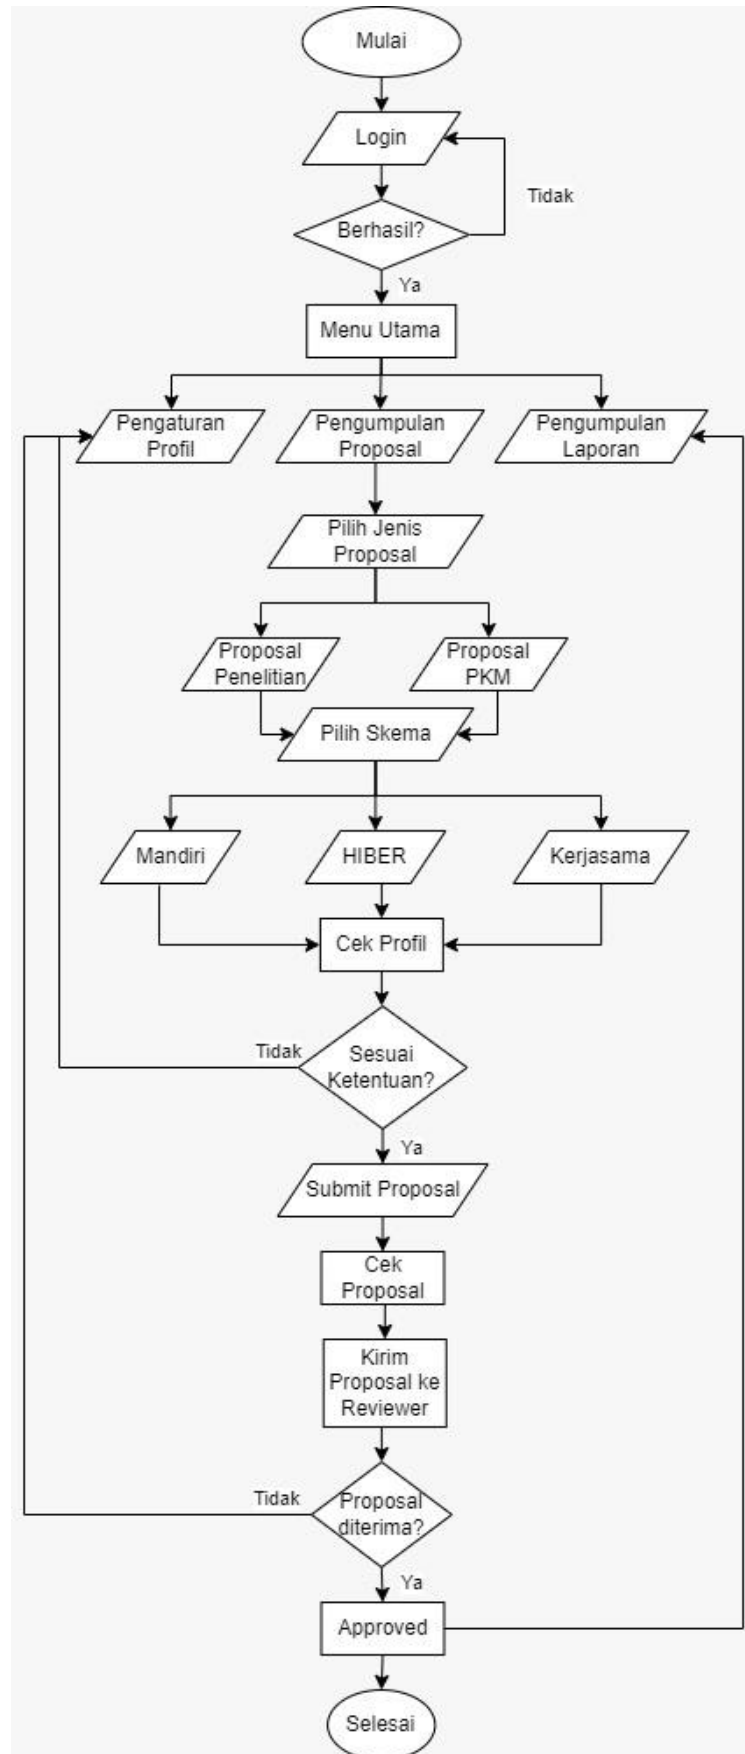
Mulai

Login

Tidak

Berhasil?

Ya

Menu Utama

Pengaturan Profil

Pengumpulan Proposal

Pengumpulan Laporan

Pilih Jenis Proposal

Proposal Penelitian

Proposal PKM

Pilih Skema

Mandiri

HIBER

Kerjasama

Cek Profil

Tidak

Sesuai Ketentuan?

Ya

Submit Proposal

Cek Proposal

Kirim Proposal ke Reviewer

Tidak

Proposal diterima?

Ya

Approved

Selesai